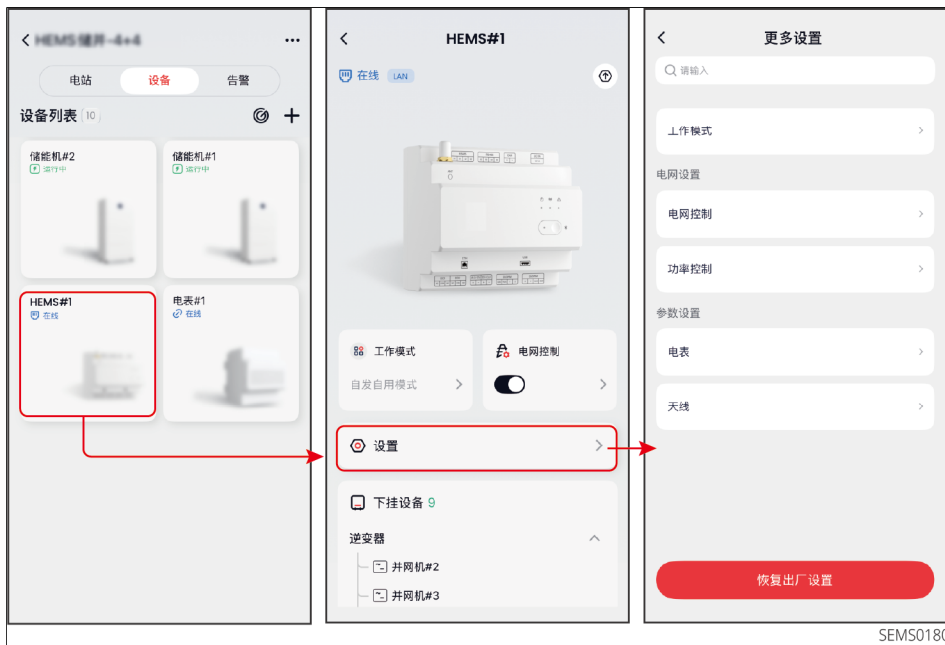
< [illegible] ...

电站 设备 告警

设备列表 10

储能机#2
运行中

储能机#1
运行中

HEMS#1
在线

电表#1
在线

<
HEMS#1

在线 LAN

工作模式
自发自用模式 >

电网控制
>

设置 >

下挂设备 9

逆变器

并网机#2

并网机#3

<
更多设置

请输入

工作模式 >

电网设置

电网控制 >

功率控制 >

参数设置

电表 >

天线 >

恢复出厂设置

SEMS0180